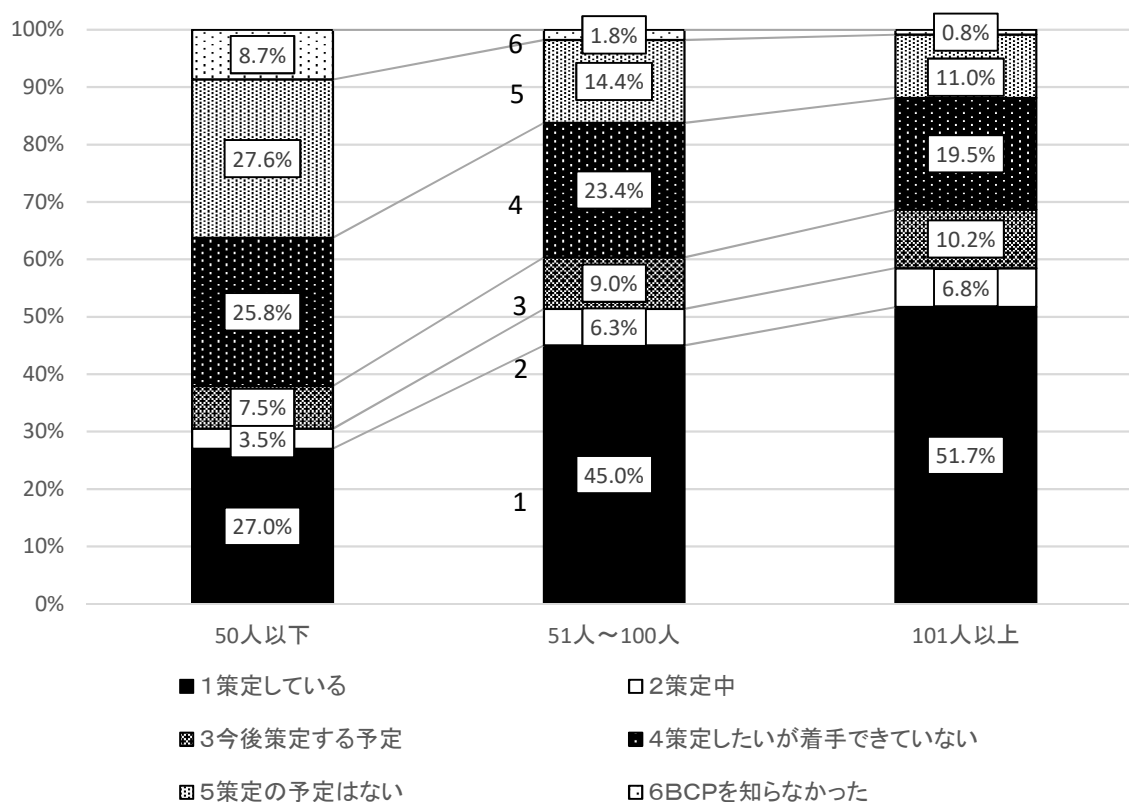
100%
90%
80%
70%
60%
50%
40%
30%
20%
10%
0%

8.7%
27.6%
25.8%
7.5%
3.5%
27.0%

6
5
4
3
2
1

1.8%
14.4%
23.4%
9.0%
6.3%
45.0%

0.8%
11.0%
19.5%
10.2%
6.8%
51.7%

50人以下
51人～100人
101人以上

■1策定している
□2策定中
3今後策定する予定
4策定したいが着手できていない
5策定の予定はない
6BCPを知らなかった